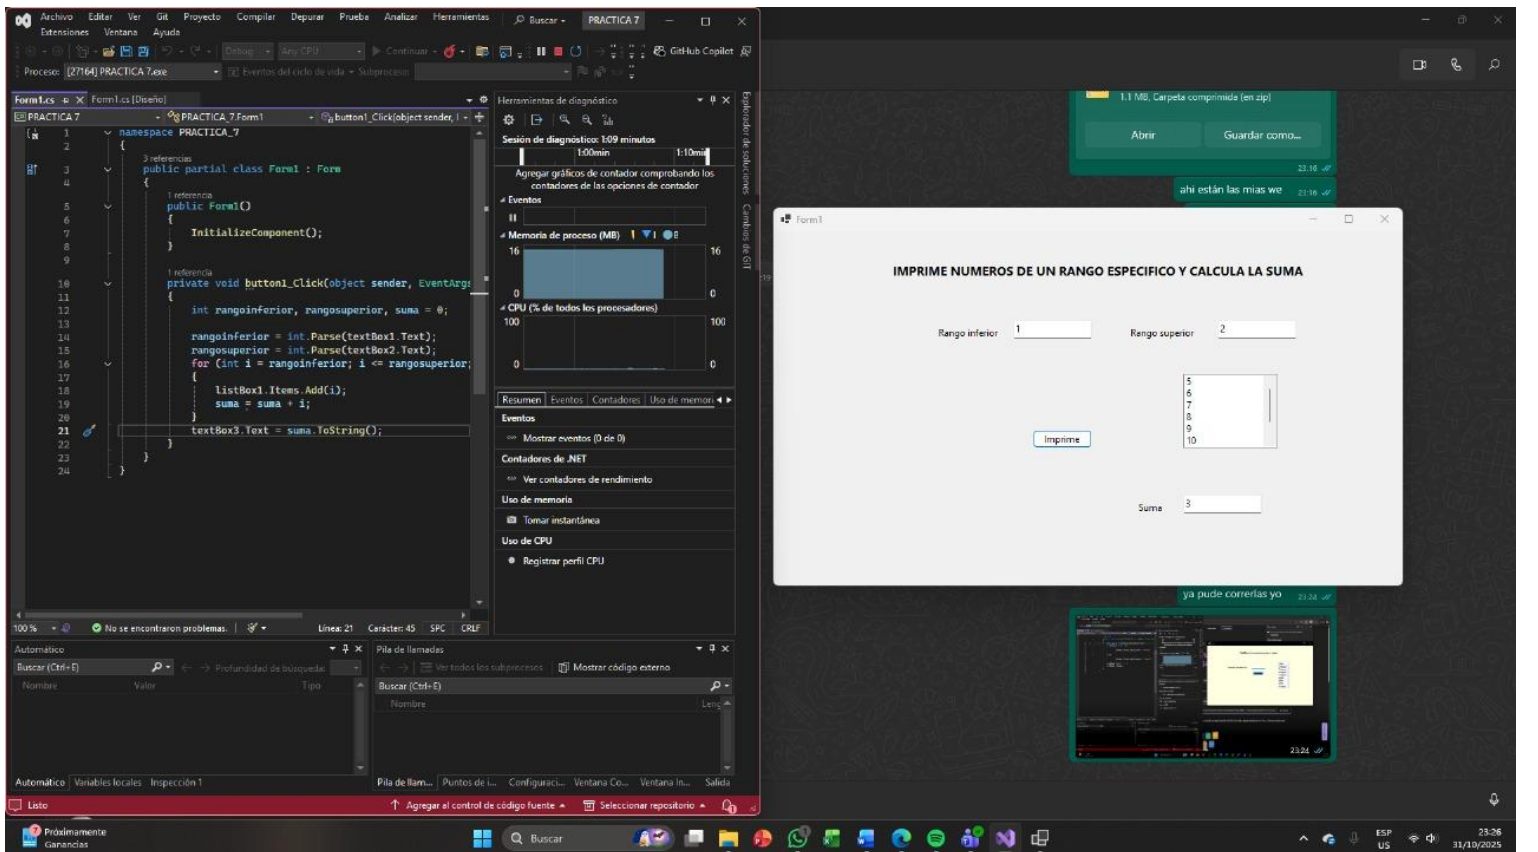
Archivo Editar Ver Git Proyecto Compilar Depurar Prueba Analizar Herramientas Buscar PRACTICA 7
Extensiones Ventana Ayuda

Debug Any CPU Continuar GitHub Copilot

Proceso: [27164] PRACTICA 7.exe Eventos del ciclo de vida Subproceso:

Form1.cs Form1.cs [Diseño]

PRACTICA 7 PRACTICA_7.Form1 button1_Click(object sender, I

```
1  namespace PRACTICA_7
2  {
       3 referencias
3      public partial class Form1 : Form
4      {
           1 referencia
5          public Form1()
6          {
7              InitializeComponent();
8          }
9
           1 referencia
10         private void button1_Click(object sender, EventArgs
11         {
12             int rangoinferior, rangosuperior, suma = 0;
13
14             rangoinferior = int.Parse(textBox1.Text);
15             rangosuperior = int.Parse(textBox2.Text);
16             for (int i = rangoinferior; i <= rangosuperior;
17             {
18                 listBox1.Items.Add(i);
19                 suma = suma + i;
20             }
21             textBox3.Text = suma.ToString();
22         }
23     }
24 }
```

100 % No se encontraron problemas. Línea: 21 Carácter: 45 SPC CRLF

Herramientas de diagnóstico
Sesión de diagnóstico: 1:09 minutos
1:00min 1:10min
Agregar gráficos de contador comprobando los contadores de las opciones de contador
Eventos
Memoria de proceso (MB)
16 16
0 0
CPU (% de todos los procesadores)
100 100
0 0
Resumen Eventos Contadores Uso de memori
Eventos
Mostrar eventos (0 de 0)
Contadores de .NET
Ver contadores de rendimiento
Uso de memoria
Tomar instantánea
Uso de CPU
Registrar perfil CPU

Explorador de soluciones Cambios de GIT

Automático
Buscar (Ctrl+E) Profundidad de búsqueda:
Nombre Valor Tipo
Automático Variables locales Inspección 1

Pila de llamadas
Ver todos los subprocesos Mostrar código externo
Buscar (Ctrl+E)
Nombre Leng
Pila de llam... Puntos de i... Configuraci... Ventana Co... Ventana In... Salida

Listo Agregar al control de código fuente Seleccionar repositorio

1.1 MB, Carpeta comprimida (en zip)
Abrir Guardar como...
23:16
ahi están las mias we 23:16

Form1
IMPRIME NUMEROS DE UN RANGO ESPECIFICO Y CALCULA LA SUMA
Rango inferior 1
Rango superior 2
5
6
7
8
9
10
Imprime
Suma 3

ya pude correrlas yo 23:24
23:24

Próximamente
Ganancias
Buscar
ESP US 23:26 31/10/2025